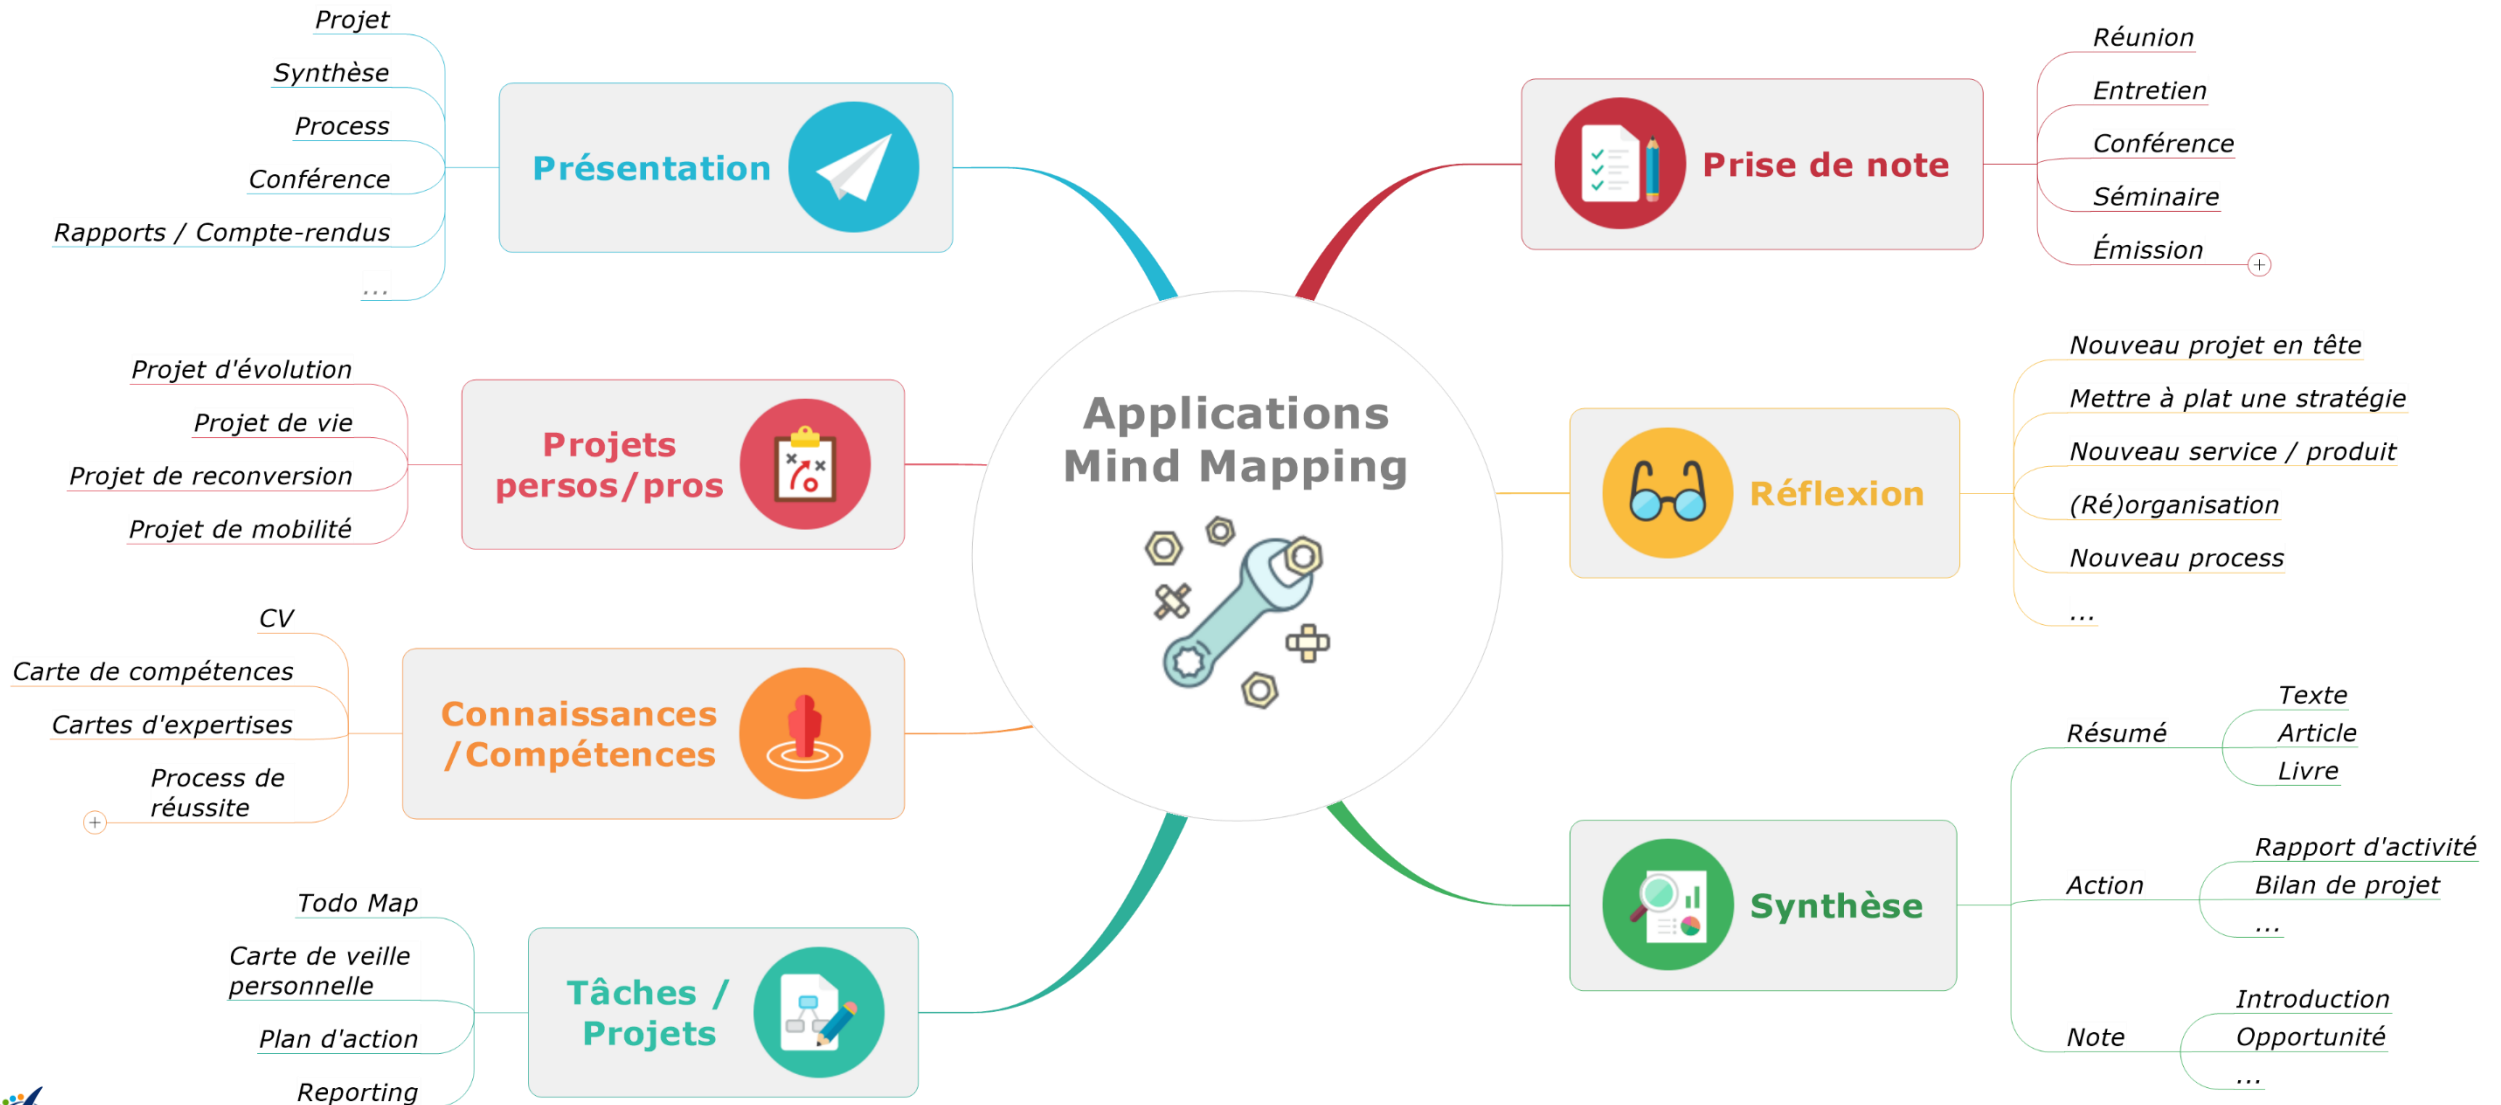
Applications Mind Mapping

Présentation

Projet

Synthèse

Process

Conférence

Rapports / Compte-rendus

...

Projets persos/pros

Projet d'évolution

Projet de vie

Projet de reconversion

Projet de mobilité

Connaissances /Compétences

CV

Carte de compétences

Cartes d'expertises

Process de réussite

Tâches / Projets

Todo Map

Carte de veille personnelle

Plan d'action

Reporting

Prise de note

Réunion

Entretien

Conférence

Séminaire

Émission

Réflexion

Nouveau projet en tête

Mettre à plat une stratégie

Nouveau service / produit

(Ré)organisation

Nouveau process

...

Synthèse

Résumé

Texte

Article

Livre

Action

Rapport d'activité

Bilan de projet

...

Note

Introduction

Opportunité

...